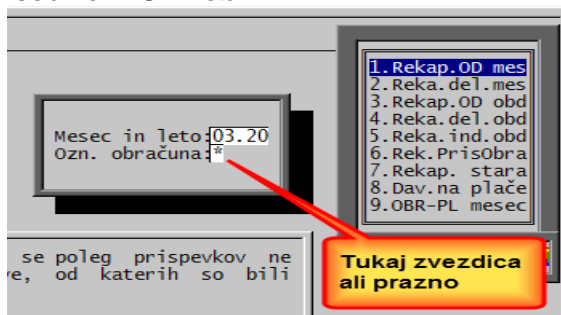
Mesec in leto:03.20
Ozn. obračuna:*

1.Rekap.OD mes
2.Reka.del.mes
3.Rekap.OD obd
4.Reka.del.obd
5.Reka.ind.obd
6.Rek.PrisObra
7.Rekap. stara
8.Dav.na plače
9.OBR-PL mesec

se poleg prispevkov ne
ve, od katerih so bili

Tukaj zvezdica ali prazno